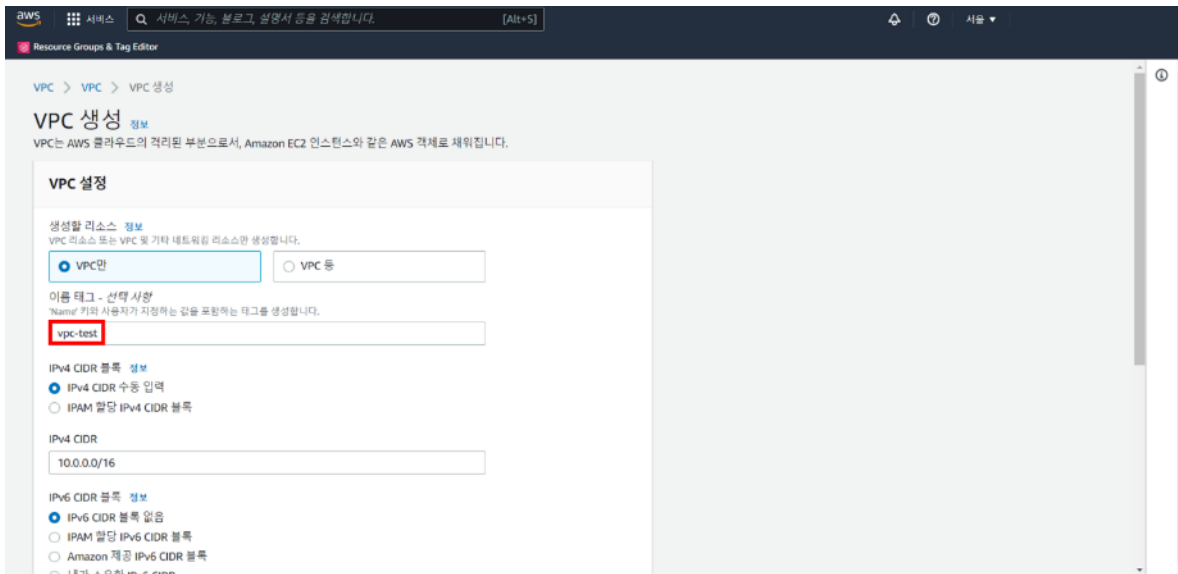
aws 서비스 서비스, 기능, 블로그, 설명서 등을 검색합니다. [Alt+S] 서울 ▾

Resource Groups & Tag Editor

VPC > VPC > VPC 생성

VPC 생성 정보

VPC는 AWS 클라우드의 격리된 부분으로서, Amazon EC2 인스턴스와 같은 AWS 객체로 채워집니다.

VPC 설정

생성할 리소스 정보

VPC 리소스 또는 VPC 및 기타 네트워킹 리소스만 생성합니다.

VPC만

VPC 등

이름 태그 - 선택 사항

'Name' 키와 사용자가 지정하는 값을 포함하는 태그를 생성합니다.

vpc-test

IPv4 CIDR 블록 정보

IPv4 CIDR 수동 입력

IPAM 할당 IPv4 CIDR 블록

IPv4 CIDR

10.0.0.0/16

IPv6 CIDR 블록 정보

IPv6 CIDR 블록 없음

IPAM 할당 IPv6 CIDR 블록

Amazon 제공 IPv6 CIDR 블록

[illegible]